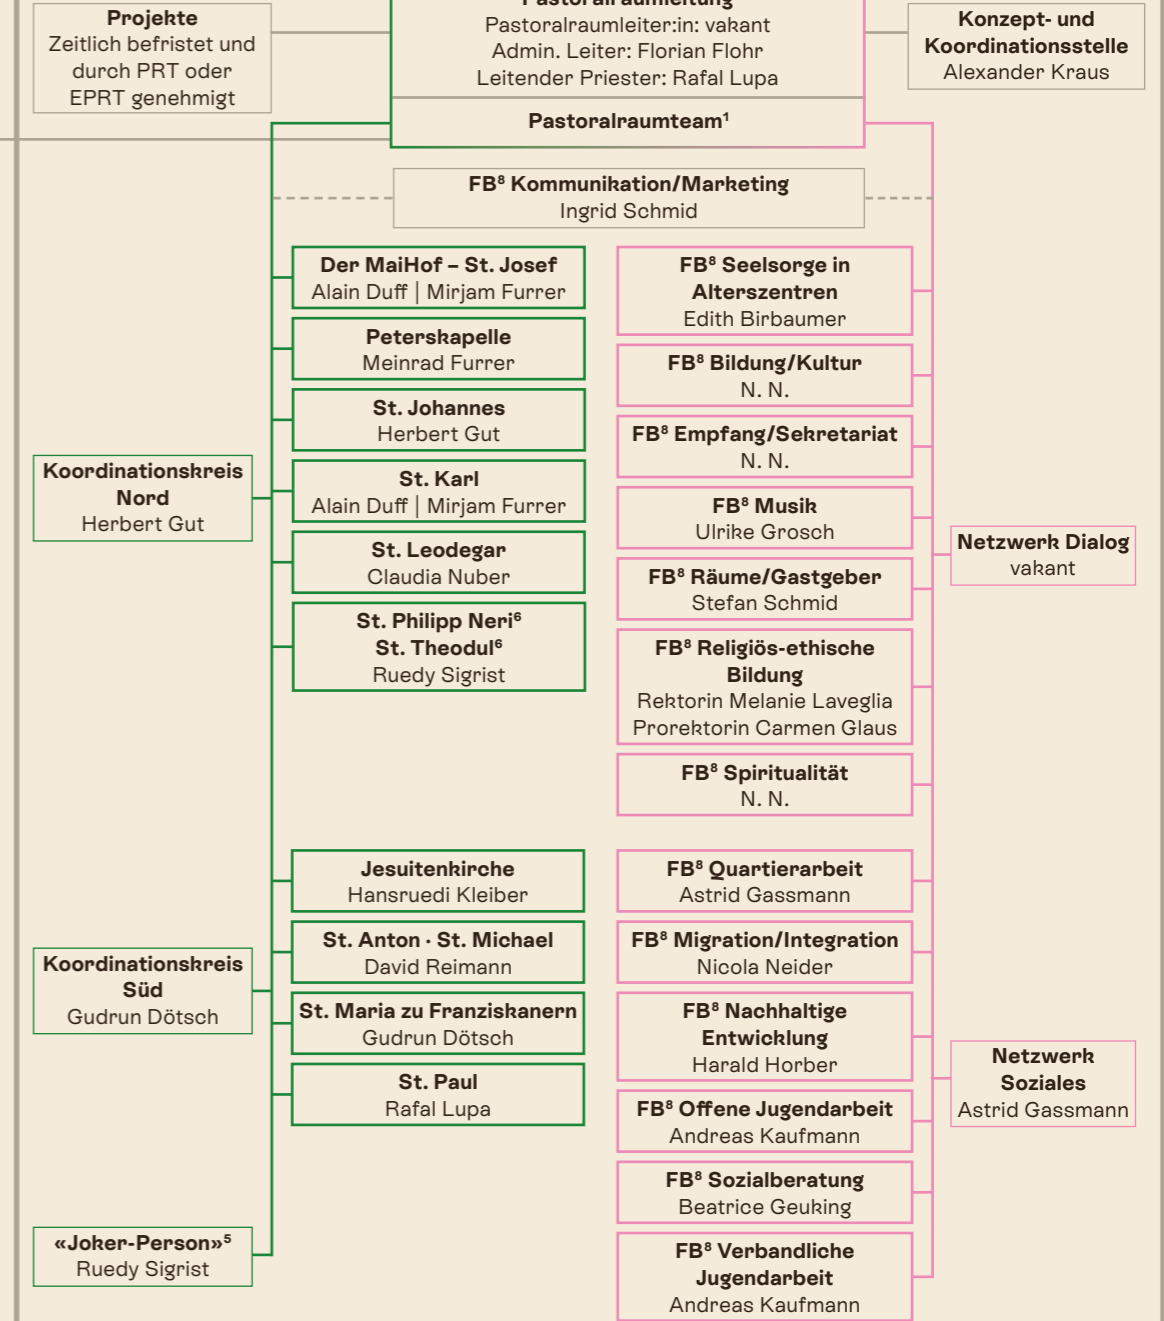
**Projekte**
Zeitlich befristet und durch PRT oder EPRT genehmigt

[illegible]
Pastoralraumleiter:in: vakant
Admin. Leiter: Florian Flohr
Leitender Priester: Rafal Lupa

**Konzept- und Koordinationsstelle**
Alexander Kraus

**Pastoralraumteam$^1$**

**FB$^8$ Kommunikation/Marketing**
Ingrid Schmid

**Der MaiHof – St. Josef**
Alain Duff | Mirjam Furrer

**Peterskapelle**
Meinrad Furrer

**St. Johannes**
Herbert Gut

**St. Karl**
Alain Duff | Mirjam Furrer

**St. Leodegar**
Claudia Nuber

**St. Philipp Neri$^6$**
**St. Theodul$^6$**
Ruedy Sigrist

**Koordinationskreis Nord**
Herbert Gut

**FB$^8$ Seelsorge in Alterszentren**
Edith Birbaumer

**FB$^8$ Bildung/Kultur**
N. N.

**FB$^8$ Empfang/Sekretariat**
N. N.

**FB$^8$ Musik**
Ulrike Grosch

**FB$^8$ Räume/Gastgeber**
Stefan Schmid

**FB$^8$ Religiös-ethische Bildung**
Rektorin Melanie Laveglia
Prorektorin Carmen Glaus

**FB$^8$ Spiritualität**
N. N.

**Netzwerk Dialog**
vakant

**Jesuitenkirche**
Hansruedi Kleiber

**St. Anton · St. Michael**
David Reimann

**St. Maria zu Franziskanern**
Gudrun Dötsch

**St. Paul**
Rafal Lupa

**Koordinationskreis Süd**
Gudrun Dötsch

**«Joker-Person»$^5$**
Ruedy Sigrist

**FB$^8$ Quartierarbeit**
Astrid Gassmann

**FB$^8$ Migration/Integration**
Nicola Neider

**FB$^8$ Nachhaltige Entwicklung**
Harald Horber

**FB$^8$ Offene Jugendarbeit**
Andreas Kaufmann

**FB$^8$ Sozialberatung**
Beatrice Geuking

**FB$^8$ Verbandliche Jugendarbeit**
Andreas Kaufmann

**Netzwerk Soziales**
Astrid Gassmann